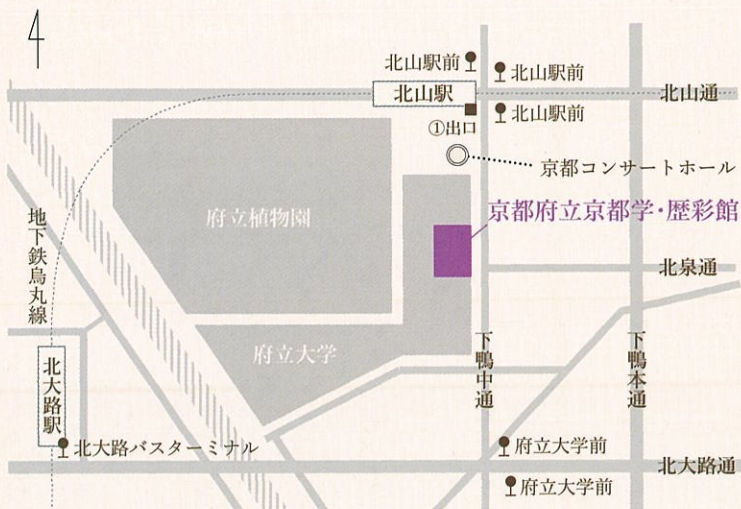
北山駅前
北山駅前
北山駅
北山通
北山駅前
①出口
京都コンサートホール
府立植物園
京都府立京都学・歴彩館
地下鉄烏丸線
北泉通
府立大学
下鴨中通
下鴨本通
北大路駅
北大路バスターミナル
府立大学前
北大路通
府立大学前